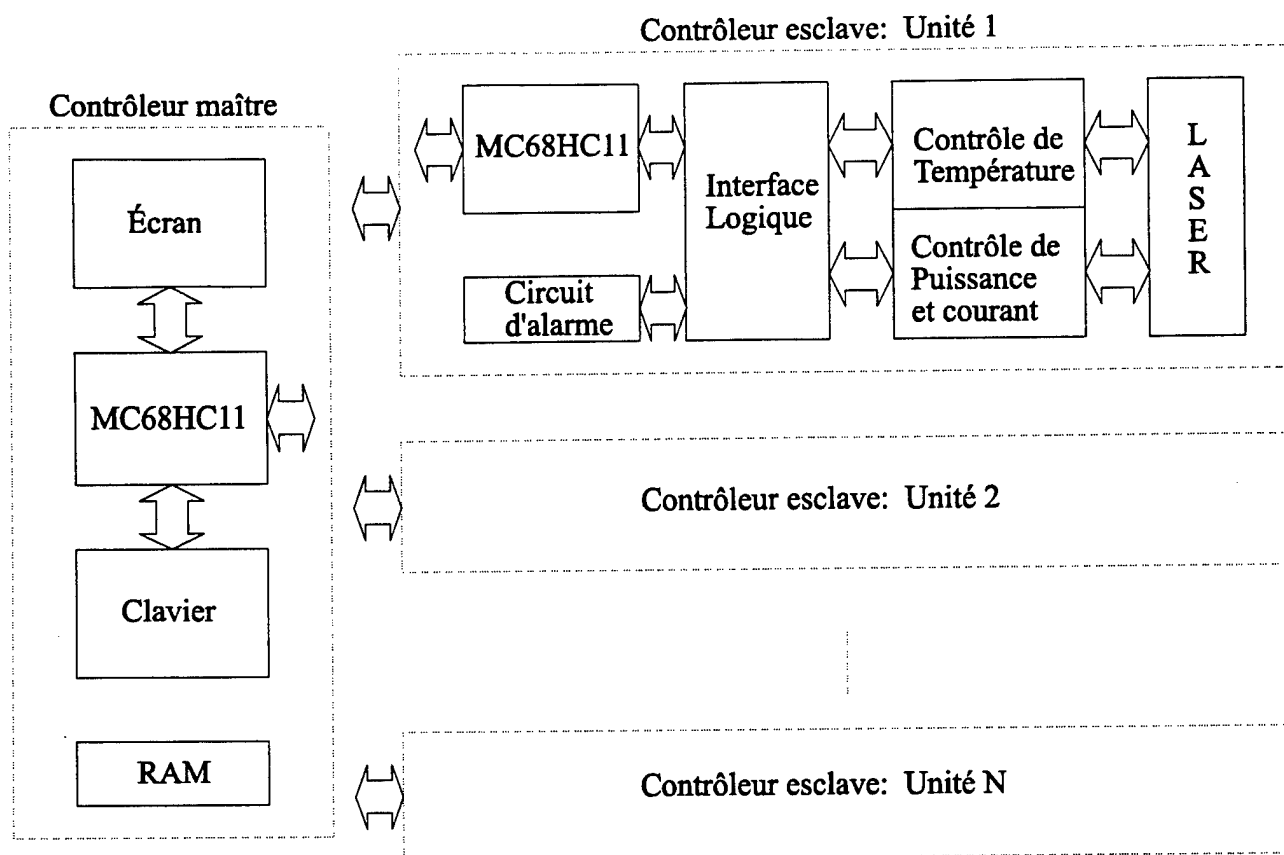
Contrôleur esclave: Unité 1

Contrôleur maître

Écran

MC68HC11

Clavier

RAM

MC68HC11

Circuit d'alarme

Interface Logique

Contrôle de Température

Contrôle de Puissance et courant

L A S E R

Contrôleur esclave: Unité 2

Contrôleur esclave: Unité N